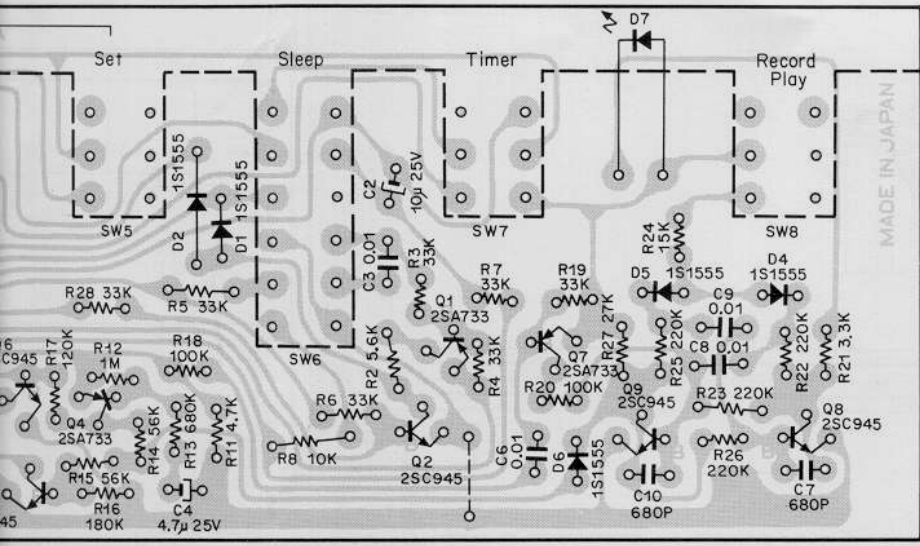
Set
Sleep
Timer
D7
Record
Play
MADE IN JAPAN
1S1555
D2
1S1555
D1
SW5
C2
10μ 25V
C3 0.01
R3
33K
SW7
R24
15K
SW8
D5 1S1555
D4 1S1555
R28 33K
R5 33K
R7
33K
R19
33K
C9
0.01
Q1
2SA733
R27 27K
R25 220K
C8 0.01
R22 220K
R21 3.3K
SW6
R2 5.6K
R4 33K
Q7
2SA733
6
C945
R17
120K
R12
1M
R18
100K
R20 100K
Q9
2SC945
R23 220K
Q8
2SC945
Q4
2SA733
R14 56K
R13 680K
R11 4.7K
R6 33K
R8 10K
Q2
2SC945
C6
0.01
D6
1S1555
R26
220K
R15 56K
R16
180K
C4
4.7μ 25V
C10
680P
C7
680P
45